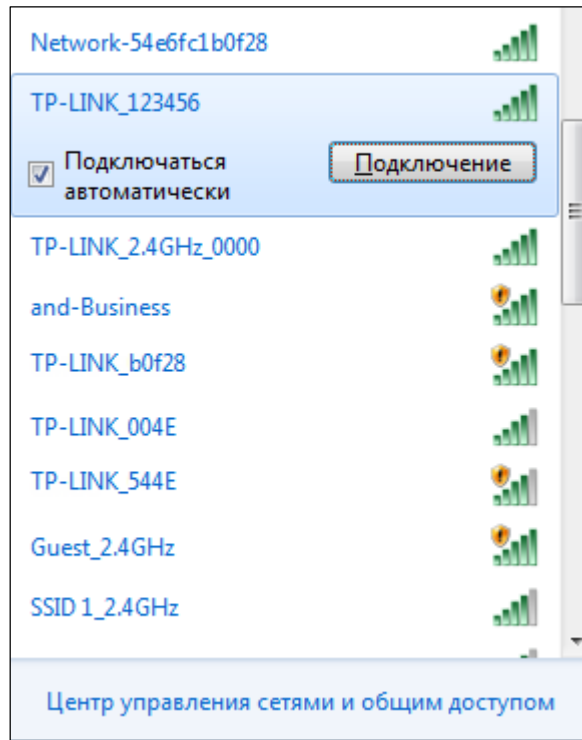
Network-54e6fc1b0f28

TP-LINK_123456

Подключаться автоматически

Подключение

TP-LINK_2.4GHz_0000

and-Business

TP-LINK_b0f28

TP-LINK_004E

TP-LINK_544E

Guest_2.4GHz

SSID 1_2.4GHz

Центр управления сетями и общим доступом